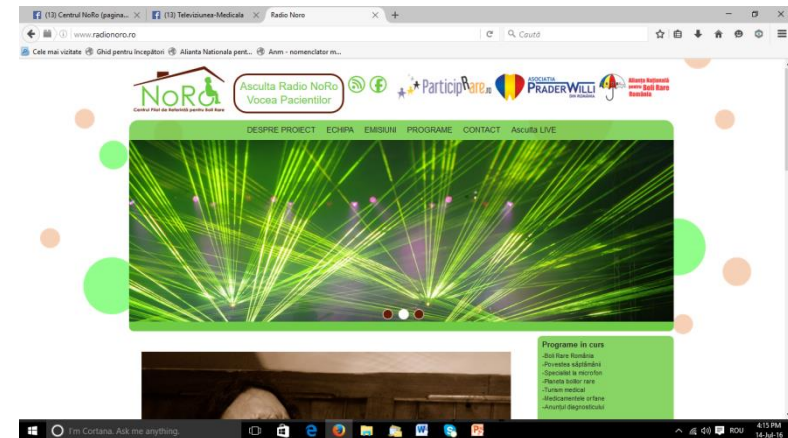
(13) Centrul NoRo (pagina... × (13) Televiziunea-Medicala × Radio Noro × +

www.radionoro.ro

Caută

Cele mai vizitate Ghid pentru începători Alianta Nationala pent... Anm - nomenclator m...

NoRo
Centrul Pilot de Referință pentru Boli Rare

Asculta Radio NoRo
Vocea Pacientilor

ParticipRare.ro

ASOCIAȚIA PRADER WILLI DIN ROMÂNIA

Alianța Națională pentru Boli Rare România

DESPRE PROIECT ECHIPA EMISIUNI PROGRAME CONTACT Asculta LIVE

Programe in curs
-Boli Rare România
-Povestea săptămânii
-Specialist la microfon
-Planeta bolilor rare
-Turism medical
-Medicamentele orfane
-Anunțul diagnosticului

I'm Cortana. Ask me anything.

ROU 4:15 PM 14-Jul-16